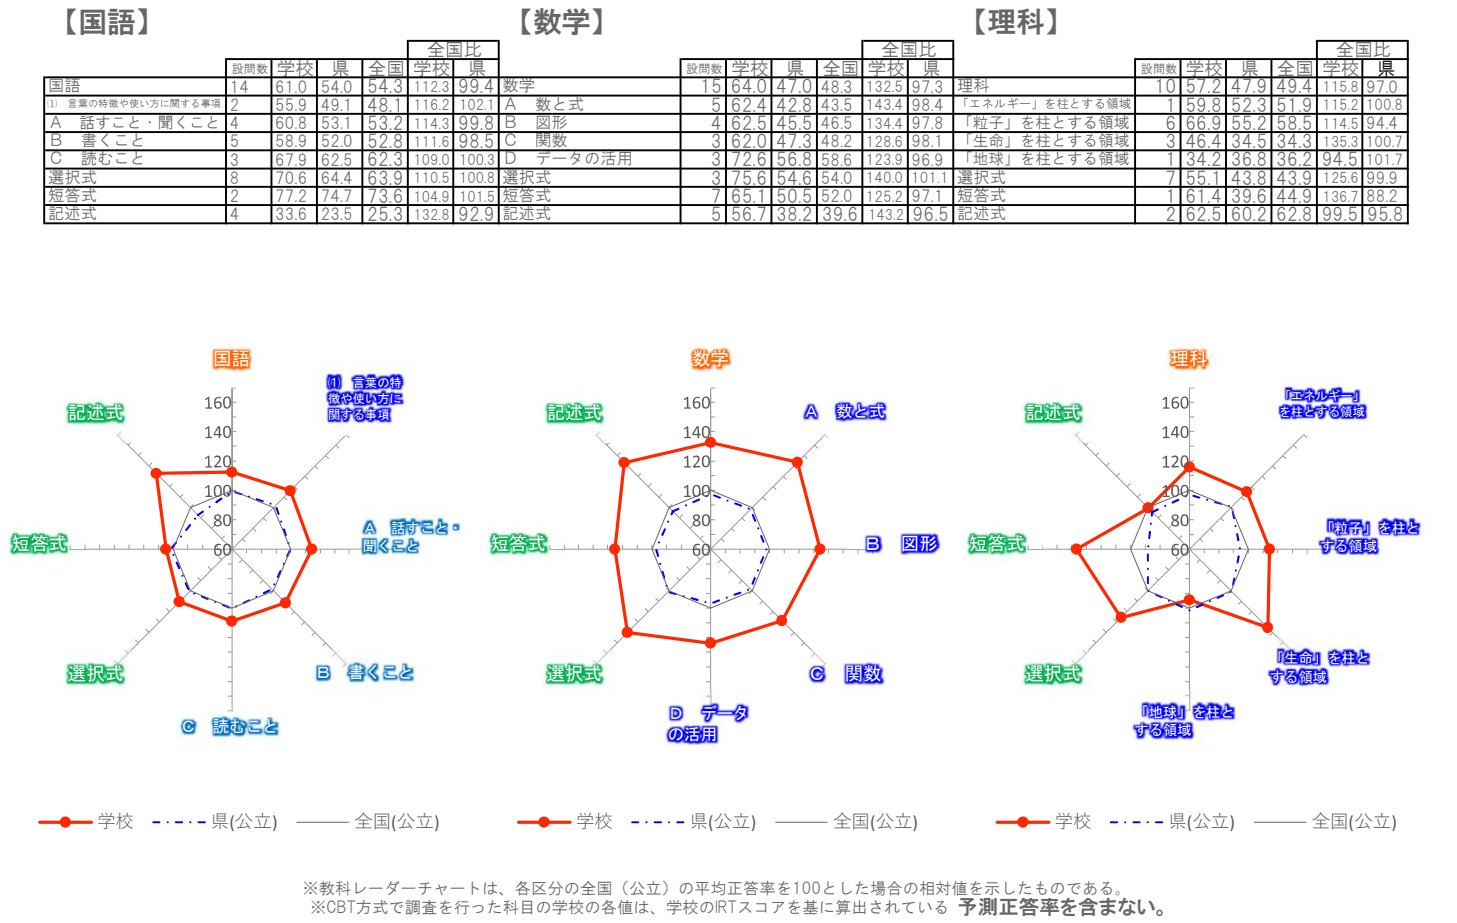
【国語】

| | 設問数 | 学校 | 県 | 全国 | 全国比 学校 | 全国比 県 |
|---|---|---|---|---|---|---|
| 国語 | 14 | 61.0 | 54.0 | 54.3 | 112.3 | 99.4 |
| (1) 言葉の特徴や使い方に関する事項 | 2 | 55.9 | 49.1 | 48.1 | 116.2 | 102.1 |
| A 話すこと・聞くこと | 4 | 60.8 | 53.1 | 53.2 | 114.3 | 99.8 |
| B 書くこと | 5 | 58.9 | 52.0 | 52.8 | 111.6 | 98.5 |
| C 読むこと | 3 | 67.9 | 62.5 | 62.3 | 109.0 | 100.3 |
| 選択式 | 8 | 70.6 | 64.4 | 63.9 | 110.5 | 100.8 |
| 短答式 | 2 | 77.2 | 74.7 | 73.6 | 104.9 | 101.5 |
| 記述式 | 4 | 33.6 | 23.5 | 25.3 | 132.8 | 92.9 |

【数学】

| | 設問数 | 学校 | 県 | 全国 | 全国比 学校 | 全国比 県 |
|---|---|---|---|---|---|---|
| 数学 | 15 | 64.0 | 47.0 | 48.3 | 132.5 | 97.3 |
| A 数と式 | 5 | 62.4 | 42.8 | 43.5 | 143.4 | 98.4 |
| B 図形 | 4 | 62.5 | 45.5 | 46.5 | 134.4 | 97.8 |
| C 関数 | 3 | 62.0 | 47.3 | 48.2 | 128.6 | 98.1 |
| D データの活用 | 3 | 72.6 | 56.8 | 58.6 | 123.9 | 96.9 |
| 選択式 | 3 | 75.6 | 54.6 | 54.0 | 140.0 | 101.1 |
| 短答式 | 7 | 65.1 | 50.5 | 52.0 | 125.2 | 97.1 |
| 記述式 | 5 | 56.7 | 38.2 | 39.6 | 143.2 | 96.5 |

【理科】

| | 設問数 | 学校 | 県 | 全国 | 全国比 学校 | 全国比 県 |
|---|---|---|---|---|---|---|
| 理科 | 10 | 57.2 | 47.9 | 49.4 | 115.8 | 97.0 |
| 「エネルギー」を柱とする領域 | 1 | 59.8 | 52.3 | 51.9 | 115.2 | 100.8 |
| 「粒子」を柱とする領域 | 6 | 66.9 | 55.2 | 58.5 | 114.5 | 94.4 |
| 「生命」を柱とする領域 | 3 | 46.4 | 34.5 | 34.3 | 135.3 | 100.7 |
| 「地球」を柱とする領域 | 1 | 34.2 | 36.8 | 36.2 | 94.5 | 101.7 |
| 選択式 | 7 | 55.1 | 43.8 | 43.9 | 125.6 | 99.9 |
| 短答式 | 1 | 61.4 | 39.6 | 44.9 | 136.7 | 88.2 |
| 記述式 | 2 | 62.5 | 60.2 | 62.8 | 99.5 | 95.8 |

国語
(1) 言葉の特徴や使い方に関する事項
A 話すこと・聞くこと
B 書くこと
C 読むこと
選択式
短答式
記述式
160 140 120 100 80 60

数学
A 数と式
B 図形
C 関数
D データの活用
選択式
短答式
記述式
160 140 120 100 80 60

理科
「エネルギー」を柱とする領域
「粒子」を柱とする領域
「生命」を柱とする領域
「地球」を柱とする領域
選択式
短答式
記述式
160 140 120 100 80 60

学校 県(公立) 全国(公立)
学校 県(公立) 全国(公立)
学校 県(公立) 全国(公立)

※教科レーダーチャートは、各区分の全国（公立）の平均正答率を100とした場合の相対値を示したものである。
※CBT方式で調査を行った科目の学校の各値は、学校のIRTスコアを基に算出されている 予測正答率を含まない。